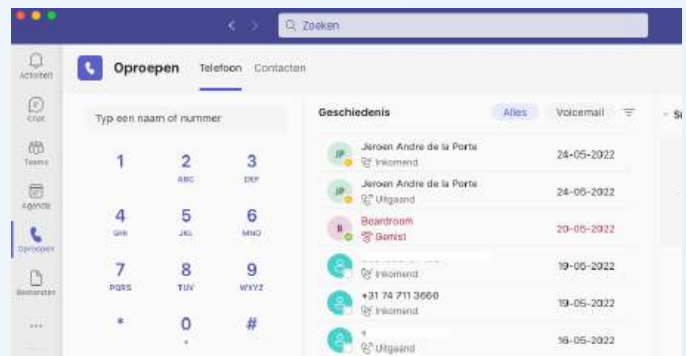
Zoeken

Activiteit
Chat
Teams
Agenda
Oproepen
Bestanden
...

Oproepen Telefoon Contacten

Typ een naam of nummer

1
2 ABC
3 DEF
4 GHI
5 JKL
6 MNO
7 PQRS
8 TUV
9 WXYZ
*
0 +
#

Geschiedenis Alles Voicemail

JP Jeroen Andre de la Porte Inkomend 24-05-2022
JP Jeroen Andre de la Porte Uitgaand 24-05-2022
B Boardroom Gemist 20-05-2022
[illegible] Inkomend 19-05-2022
+31 74 711 3660 Inkomend 19-05-2022
+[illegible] Uitgaand 18-05-2022